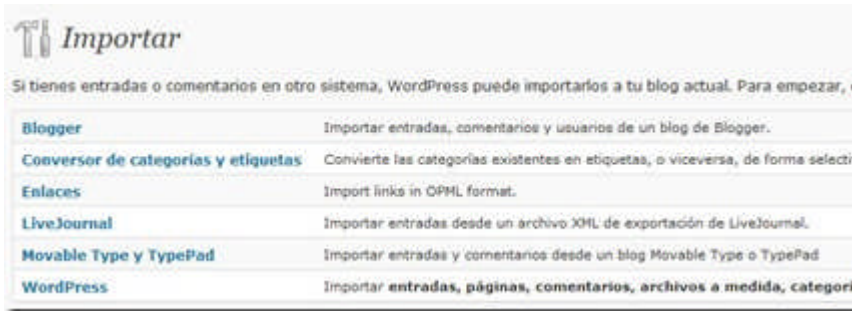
Importar

Si tienes entradas o comentarios en otro sistema, WordPress puede importarlos a tu blog actual. Para empezar, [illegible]

| | |
|---|---|
| Blogger | Importar entradas, comentarios y usuarios de un blog de Blogger. |
| Conversor de categorías y etiquetas | Convierte las categorías existentes en etiquetas, o viceversa, de forma selecti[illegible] |
| Enlaces | Import links in OPML format. |
| LiveJournal | Importar entradas desde un archivo XML de exportación de LiveJournal. |
| Movable Type y TypePad | Importar entradas y comentarios desde un blog Movable Type o TypePad |
| WordPress | Importar entradas, páginas, comentarios, archivos a medida, categori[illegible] |